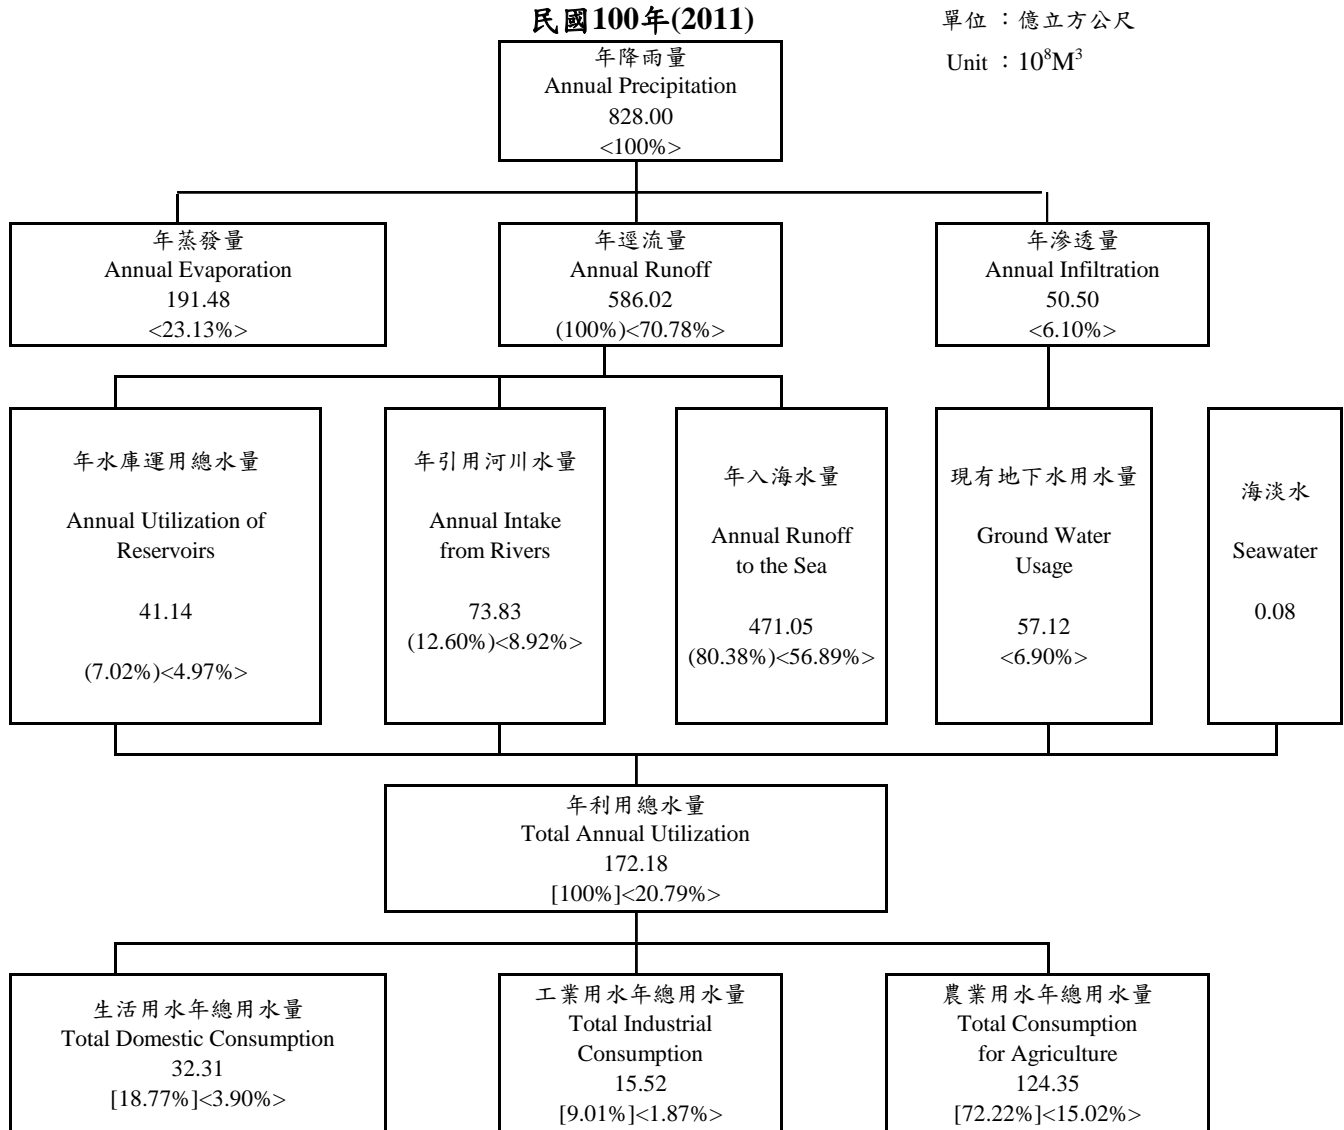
民國100年(2011)

單位：億立方公尺

Unit：$10^8M^3$

年降雨量
Annual Precipitation
828.00
<100%>

年蒸發量
Annual Evaporation
191.48
<23.13%>

年逕流量
Annual Runoff
586.02
(100%)<70.78%>

年滲透量
Annual Infiltration
50.50
<6.10%>

年水庫運用總水量
Annual Utilization of Reservoirs
41.14
(7.02%)<4.97%>

年引用河川水量
Annual Intake from Rivers
73.83
(12.60%)<8.92%>

年入海水量
Annual Runoff to the Sea
471.05
(80.38%)<56.89%>

現有地下水用水量
Ground Water Usage
57.12
<6.90%>

海淡水
Seawater
0.08

年利用總水量
Total Annual Utilization
172.18
[100%]<20.79%>

生活用水年總用水量
Total Domestic Consumption
32.31
[18.77%]<3.90%>

工業用水年總用水量
Total Industrial Consumption
15.52
[9.01%]<1.87%>

農業用水年總用水量
Total Consumption for Agriculture
124.35
[72.22%]<15.02%>